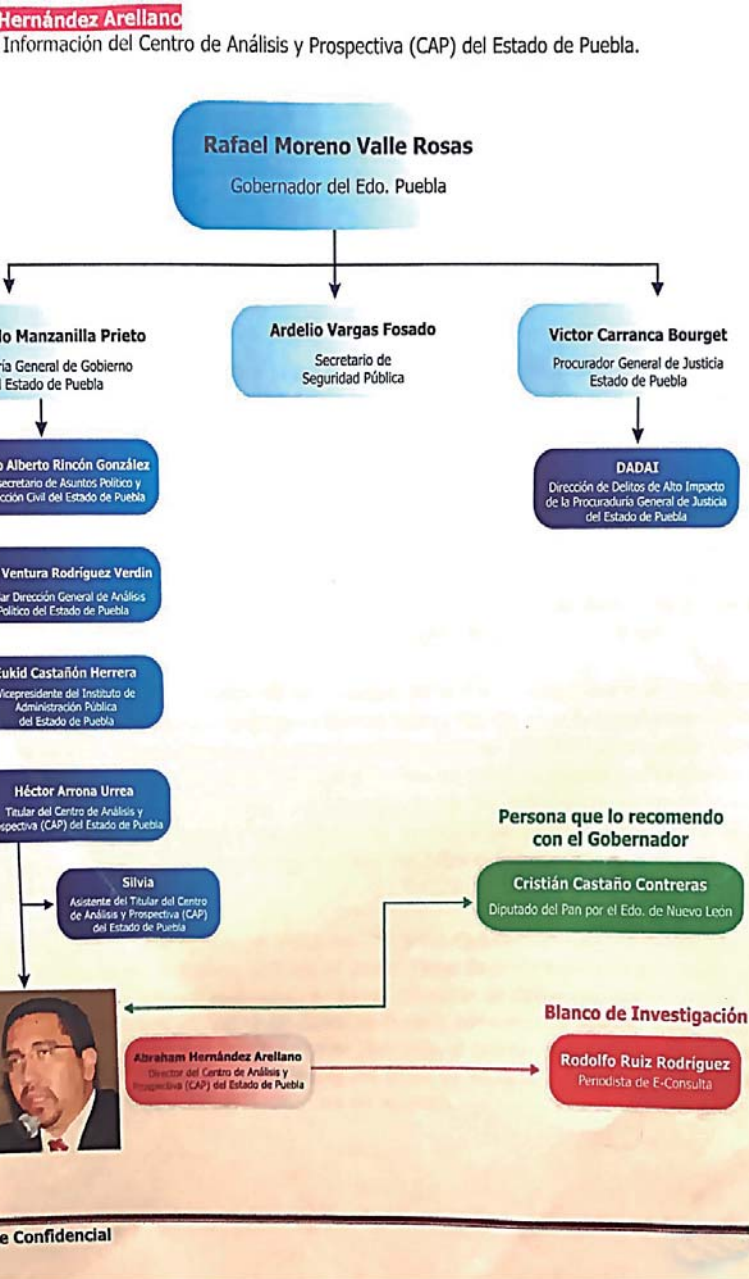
Hernández Arellano
Información del Centro de Análisis y Prospectiva (CAP) del Estado de Puebla.

Rafael Moreno Valle Rosas
Gobernador del Edo. Puebla

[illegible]lo Manzanilla Prieto
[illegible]ria General de Gobierno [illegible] Estado de Puebla

Ardelio Vargas Fosado
Secretario de Seguridad Pública

Victor Carranca Bourget
Procurador General de Justicia Estado de Puebla

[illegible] Alberto Rincón González
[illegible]ecretario de Asuntos Político y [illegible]cción Civil del Estado de Puebla

DADAI
Dirección de Delitos de Alto Impacto de la Procuraduría General de Justicia del Estado de Puebla

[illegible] Ventura Rodríguez Verdin
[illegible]ar Dirección General de Análisis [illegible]olítico del Estado de Puebla

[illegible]ukid Castañón Herrera
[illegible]icepresidente del Instituto de Administración Pública del Estado de Puebla

Héctor Arrona Urrea
Titular del Centro de Análisis y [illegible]spectiva (CAP) del Estado de Puebla

Silvia
Asistente del Titular del Centro de Análisis y Prospectiva (CAP) del Estado de Puebla

Persona que lo recomendo con el Gobernador

Cristián Castaño Contreras
Diputado del Pan por el Edo. de Nuevo León

Blanco de Investigación

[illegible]braham Hernández Arellano
Director del Centro de Análisis y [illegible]spectiva (CAP) del Estado de Puebla

Rodolfo Ruiz Rodríguez
Periodista de E-Consulta

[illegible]e Confidencial